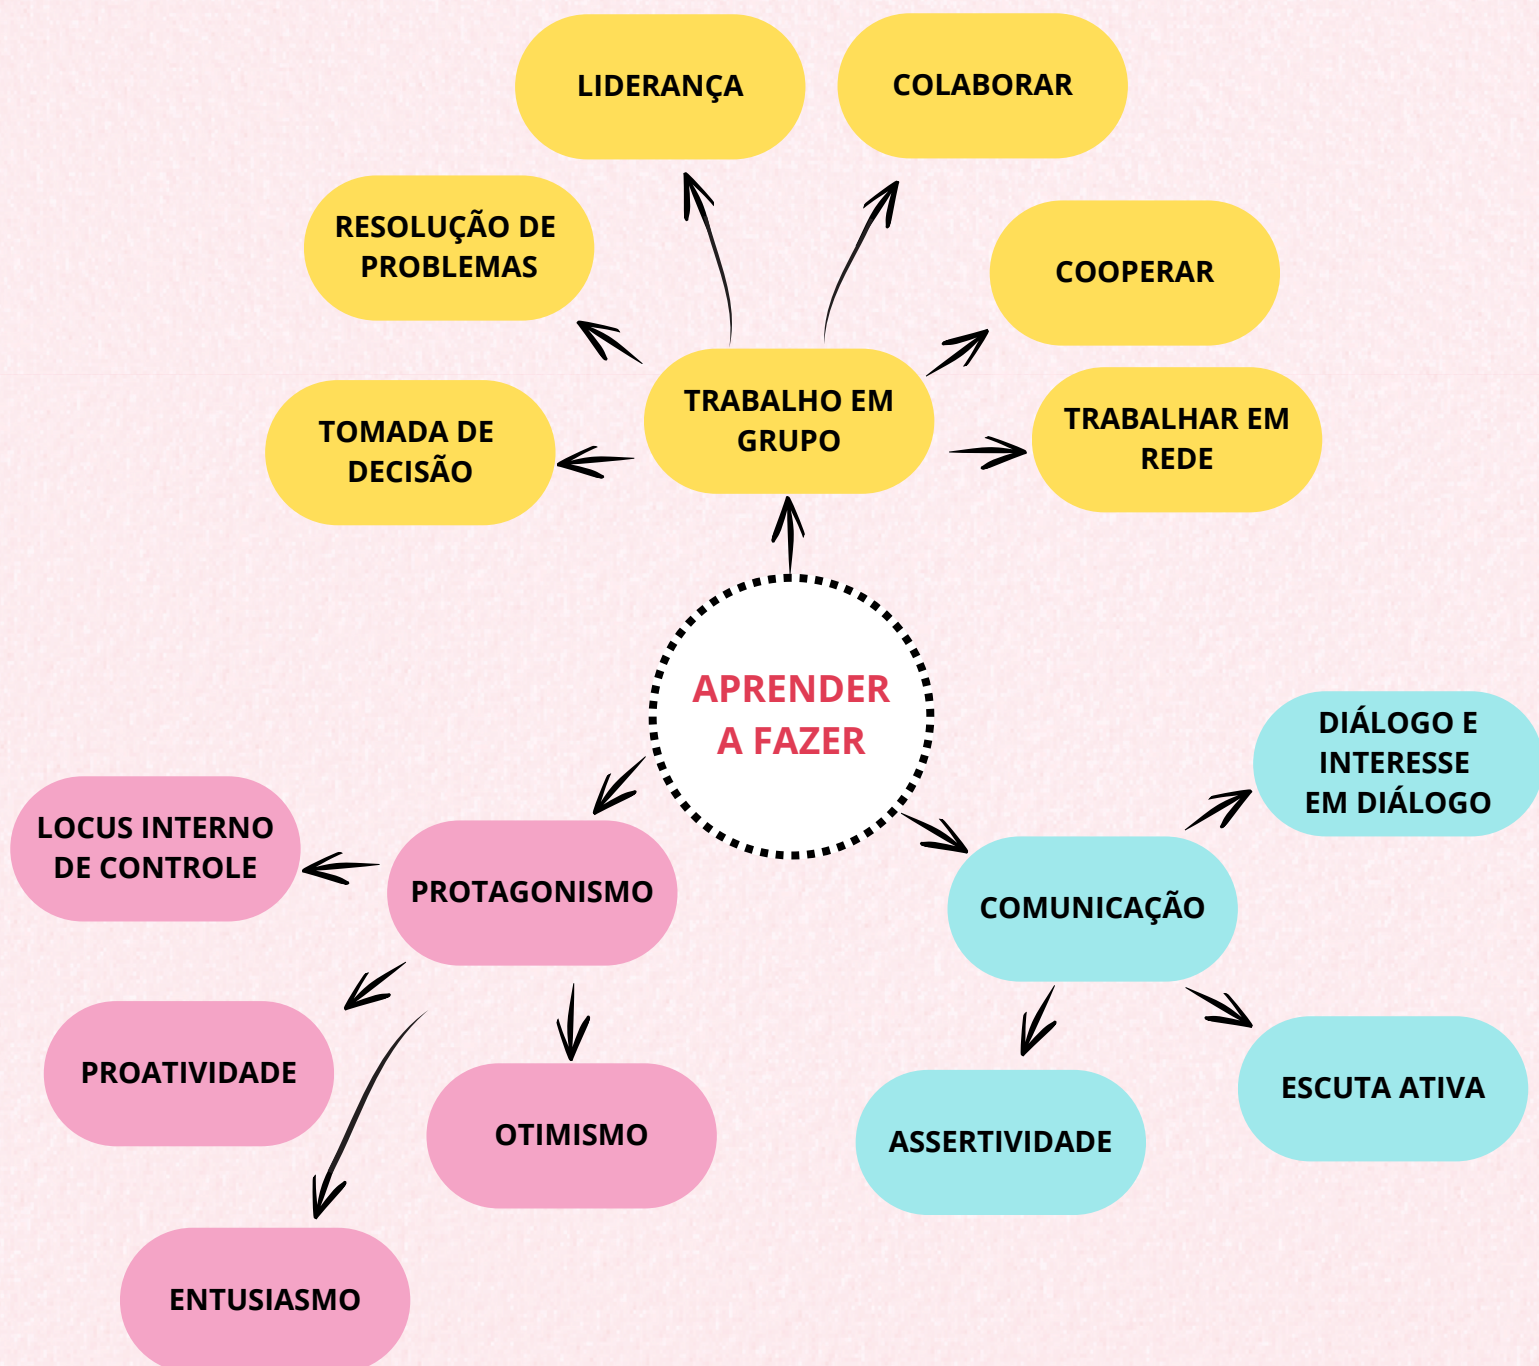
APRENDER A FAZER

TRABALHO EM GRUPO

LIDERANÇA

COLABORAR

RESOLUÇÃO DE PROBLEMAS

COOPERAR

TOMADA DE DECISÃO

TRABALHAR EM REDE

PROTAGONISMO

LOCUS INTERNO DE CONTROLE

PROATIVIDADE

OTIMISMO

ENTUSIASMO

COMUNICAÇÃO

DIÁLOGO E INTERESSE EM DIÁLOGO

ASSERTIVIDADE

ESCUTA ATIVA